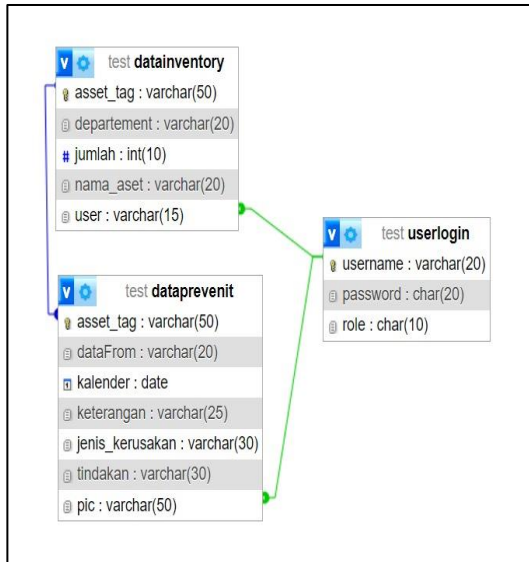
v test datainventory
asset_tag : varchar(50)
departement : varchar(20)
# jumlah : int(10)
nama_aset : varchar(20)
user : varchar(15)

v test userlogin
username : varchar(20)
password : char(20)
role : char(10)

v test dataprevenit
asset_tag : varchar(50)
dataFrom : varchar(20)
kalender : date
keterangan : varchar(25)
jenis_kerusakan : varchar(30)
tindakan : varchar(30)
pic : varchar(50)